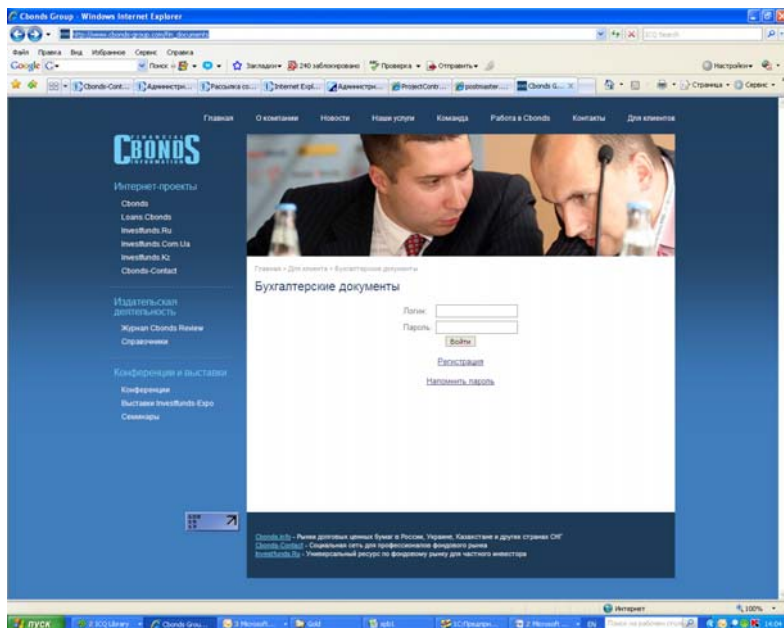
Cbonds Group - Windows Internet Explorer

http://www.cbonds-group.com/fin_documents

ICQ Search

Файл Правка Вид Избранное Сервис Справка

Google G- Поиск Закладки 240 заблокировано Проверка Отправить Настройки

Cbonds-Cont... Администри... Рассылка co... Internet Expl... Администри... ProjectContr... postmaster... Cbonds G...

Страница Сервис

Главная О компании Новости Наши услуги Команда Работа в Cbonds Контакты Для клиентов

CBONDS

Интернет-проекты

Cbonds
Loans.Cbonds
Investfunds.Ru
Investfunds.Com.Ua
Investfunds.Kz
Cbonds-Contact

Издательская деятельность

Журнал Cbonds Review
Справочники

Конференции и выставки

Конференции
Выставки Investfunds-Expo
Семинары

Главная » Для клиента » Бухгалтерские документы

Бухгалтерские документы

Логин:
Пароль:
Войти

Регистрация

Напомнить пароль

Cbonds.info - Рынок долговых ценных бумаг в России, Украине, Казахстане и других странах СНГ
Cbonds-Contact - Социальная сеть для профессионалов фондового рынка
Investfunds.Ru - Универсальный ресурс по фондовому рынку для частного инвестора

Интернет 100%

пуск 2 ICQ Library Cbonds Grou... 3 Microsoft... Gold xpb1 1С:Предпр... 2 Microsoft... EN 14:04